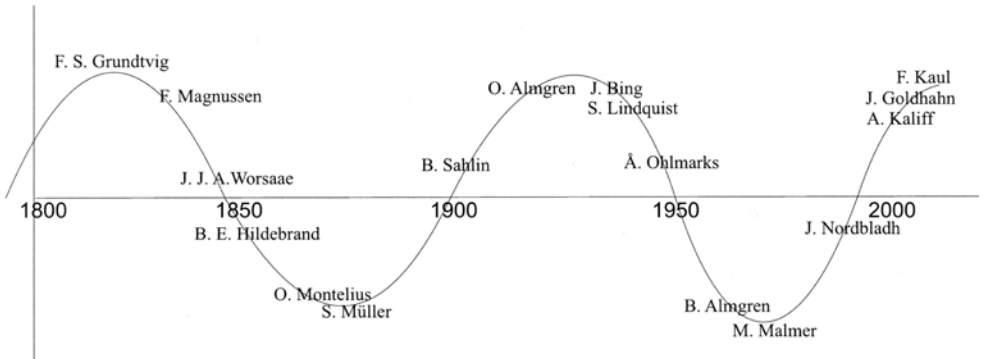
F. S. Grundtvig
F. Magnussen
J. J. A.Worsaae
1800
1850
B. E. Hildebrand
O. Montelius
S. Müller
B. Sahlin
1900
O. Almgren
J. Bing
S. Lindquist
Å. Ohlmarks
1950
B. Almgren
M. Malmer
J. Nordbladh
2000
F. Kaul
J. Goldhahn
A. Kaliff